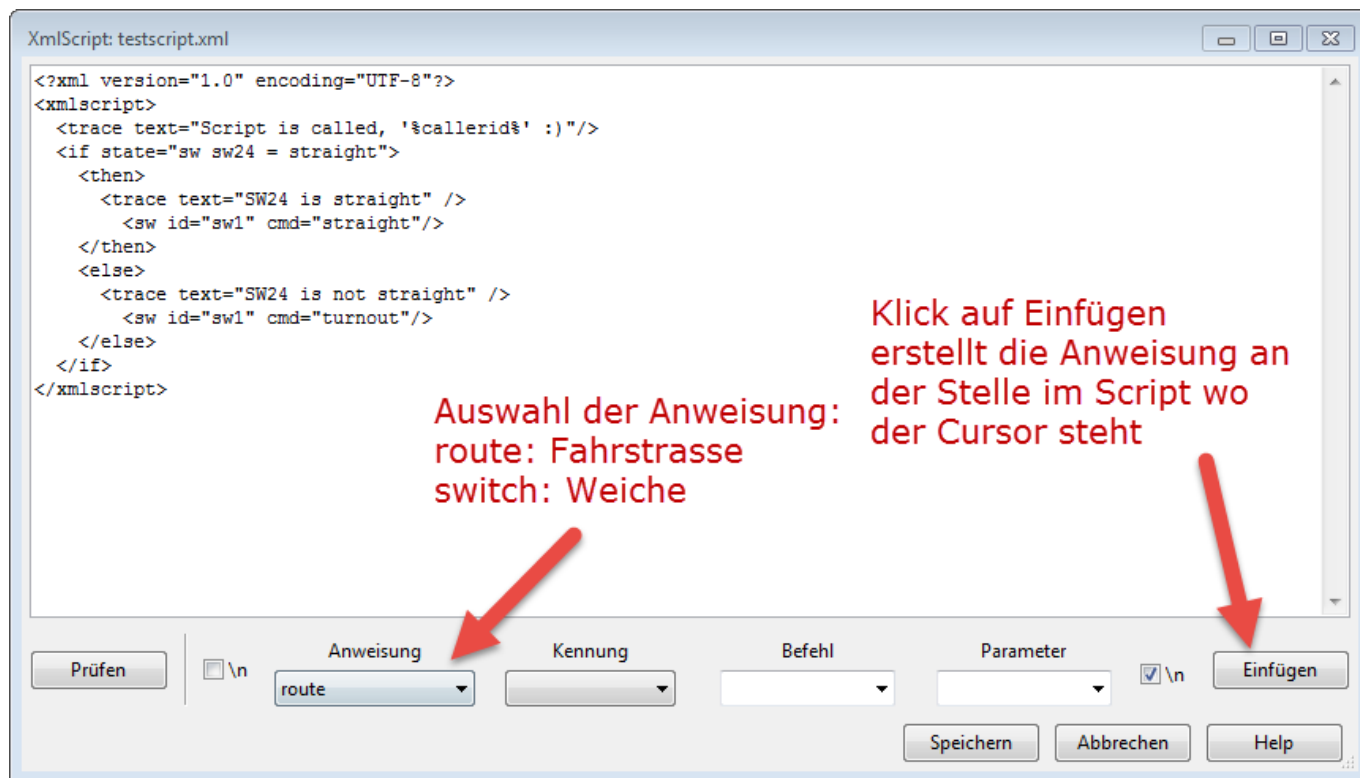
XmlScript: testscript.xml

<?xml version="1.0" encoding="UTF-8"?>
<xmlscript>
  <trace text="Script is called, '%callerid%' :)"/>
  <if state="sw sw24 = straight">
    <then>
      <trace text="SW24 is straight" />
        <sw id="sw1" cmd="straight"/>
    </then>
    <else>
      <trace text="SW24 is not straight" />
        <sw id="sw1" cmd="turnout"/>
    </else>
  </if>
</xmlscript>

Klick auf Einfügen erstellt die Anweisung an der Stelle im Script wo der Cursor steht

Auswahl der Anweisung:
route: Fahrstrasse
switch: Weiche

Prüfen

\n

Anweisung

route

Kennung

Befehl

Parameter

\n

Einfügen

Speichern

Abbrechen

Help